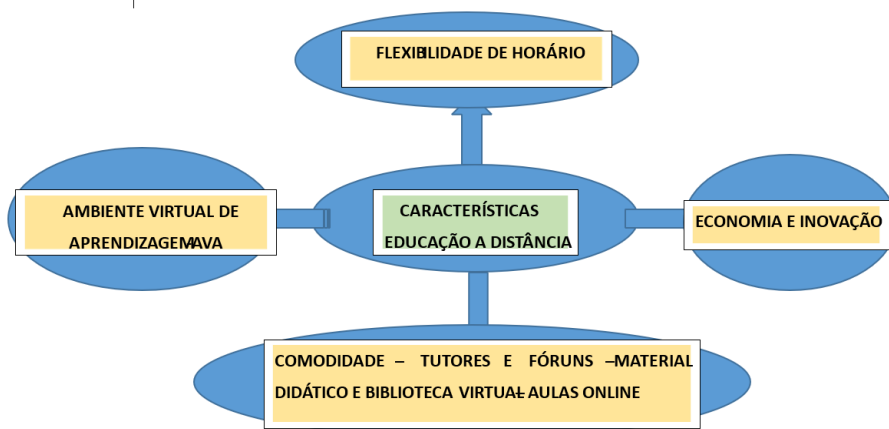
FLEXIBILIDADE DE HORÁRIO

AMBIENTE VIRTUAL DE APRENDIZAGEM-AVA

CARACTERÍSTICAS EDUCAÇÃO A DISTÂNCIA

ECONOMIA E INOVAÇÃO

COMODIDADE – TUTORES E FÓRUNS – MATERIAL DIDÁTICO E BIBLIOTECA VIRTUAL- AULAS ONLINE